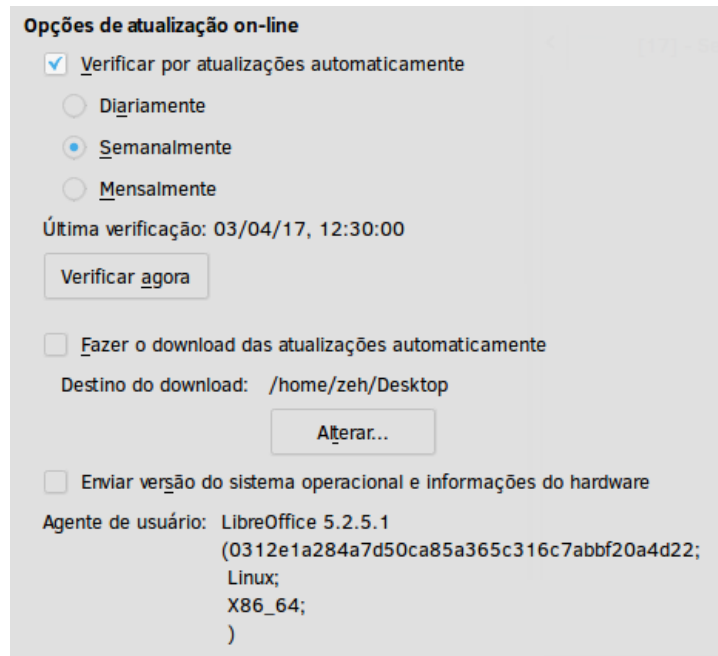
Opções de atualização on-line

Verificar por atualizações automaticamente

Diariamente

Semanalmente

Mensalmente

Última verificação: 03/04/17, 12:30:00

Verificar agora

Fazer o download das atualizações automaticamente

Destino do download: /home/zeh/Desktop

Alterar...

Enviar versão do sistema operacional e informações do hardware

Agente de usuário: LibreOffice 5.2.5.1 (0312e1a284a7d50ca85a365c316c7abbf20a4d22; Linux; X86_64; )